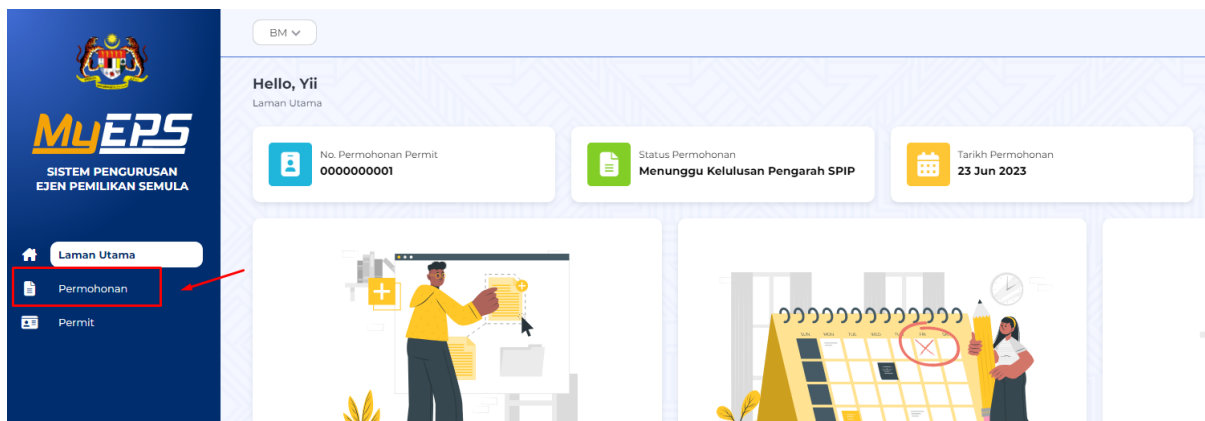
MyEPS
SISTEM PENGURUSAN EJEN PEMILIKAN SEMULA

Laman Utama
Permohonan
Permit

BM

Hello, Yii
Laman Utama

No. Permohonan Permit
0000000001

Status Permohonan
Menunggu Kelulusan Pengarah SPIP

Tarikh Permohonan
23 Jun 2023

SUN MON TUE WED THU FRI SAT